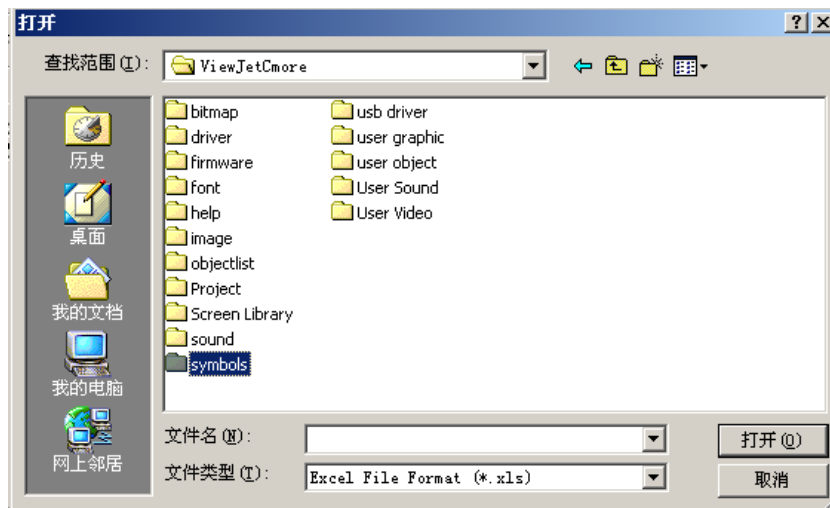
打开

?

X

查找范围(I):

ViewJetCmore

历史

桌面

我的文档

我的电脑

网上邻居

bitmap
driver
firmware
font
help
image
objectlist
Project
Screen Library
sound
symbols

usb driver
user graphic
user object
User Sound
User Video

文件名(N):

文件类型(T):

Excel File Format (*.xls)

打开(O)

取消